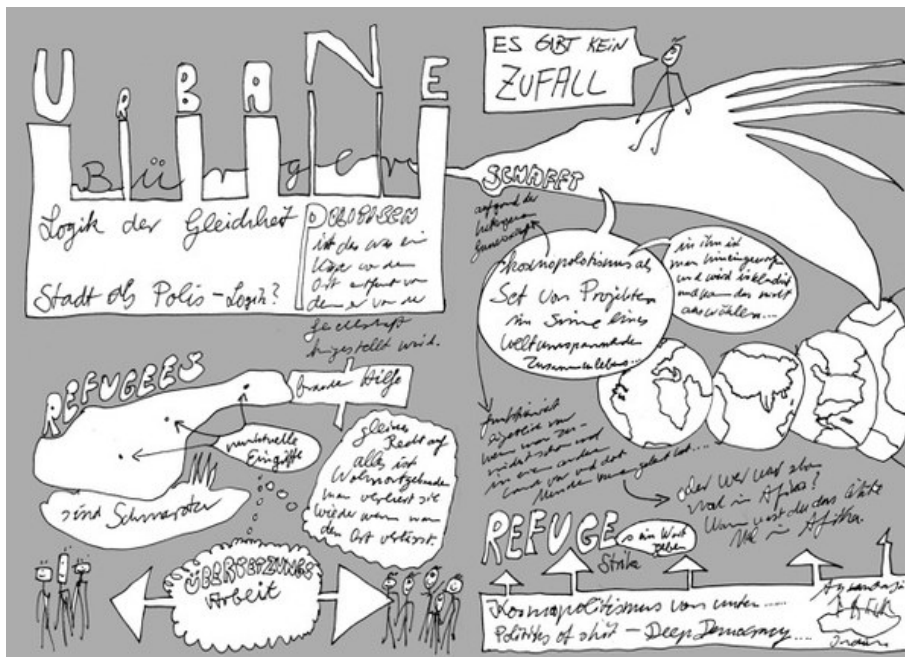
U R B A N E

Bürger

Logik der Gleichheit

Stadt als Polis-Logik?

POLITISCH ist das was ein Körper in der Ort entsteht von dem er von der Gesellschaft hergestellt wird.

ES GIBT KEIN ZUFALL

SCHIFFT

aufgrund der bestimmten Gemeinsamkeit

Kosmopolitismus als Set von Projekten im Sinne eines Weltumspannenden Zusammenlebens

in ihm ist man hineingeworfen und wird letztlich und kann das nicht auswählen...

REFUGEES

brauchen Hilfe

punktuelle Eingriffe

sind Schmarotzer

gleiches Recht auf alles ist Wohnortgebunden man verliert sie wieder wenn man den Ort verlässt.

ÜBERSETZUNGS Arbeit

Antiquarisch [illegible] wenn man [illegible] in einem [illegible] und die Menschen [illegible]...

oder wer war schon mal in Afrika? Wann warst du das letzte Mal in Afrika.

REFUGE is ein Wort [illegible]

Stike

Kosmopolitismus von unten....

Politics of shit — Deep Democracy...

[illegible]